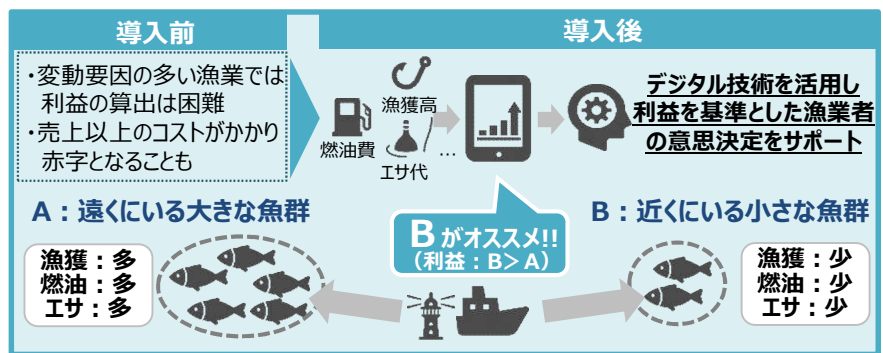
導入前

・変動要因の多い漁業では利益の算出は困難
・売上以上のコストがかかり赤字となることも

導入後

漁獲高

燃油費

エサ代

…

デジタル技術を活用し利益を基準とした漁業者の意思決定をサポート

A：遠くにいる大きな魚群

B：近くにいる小さな魚群

Bがオススメ!!
（利益：B＞A）

漁獲：多
燃油：多
エサ：多

漁獲：少
燃油：少
エサ：少